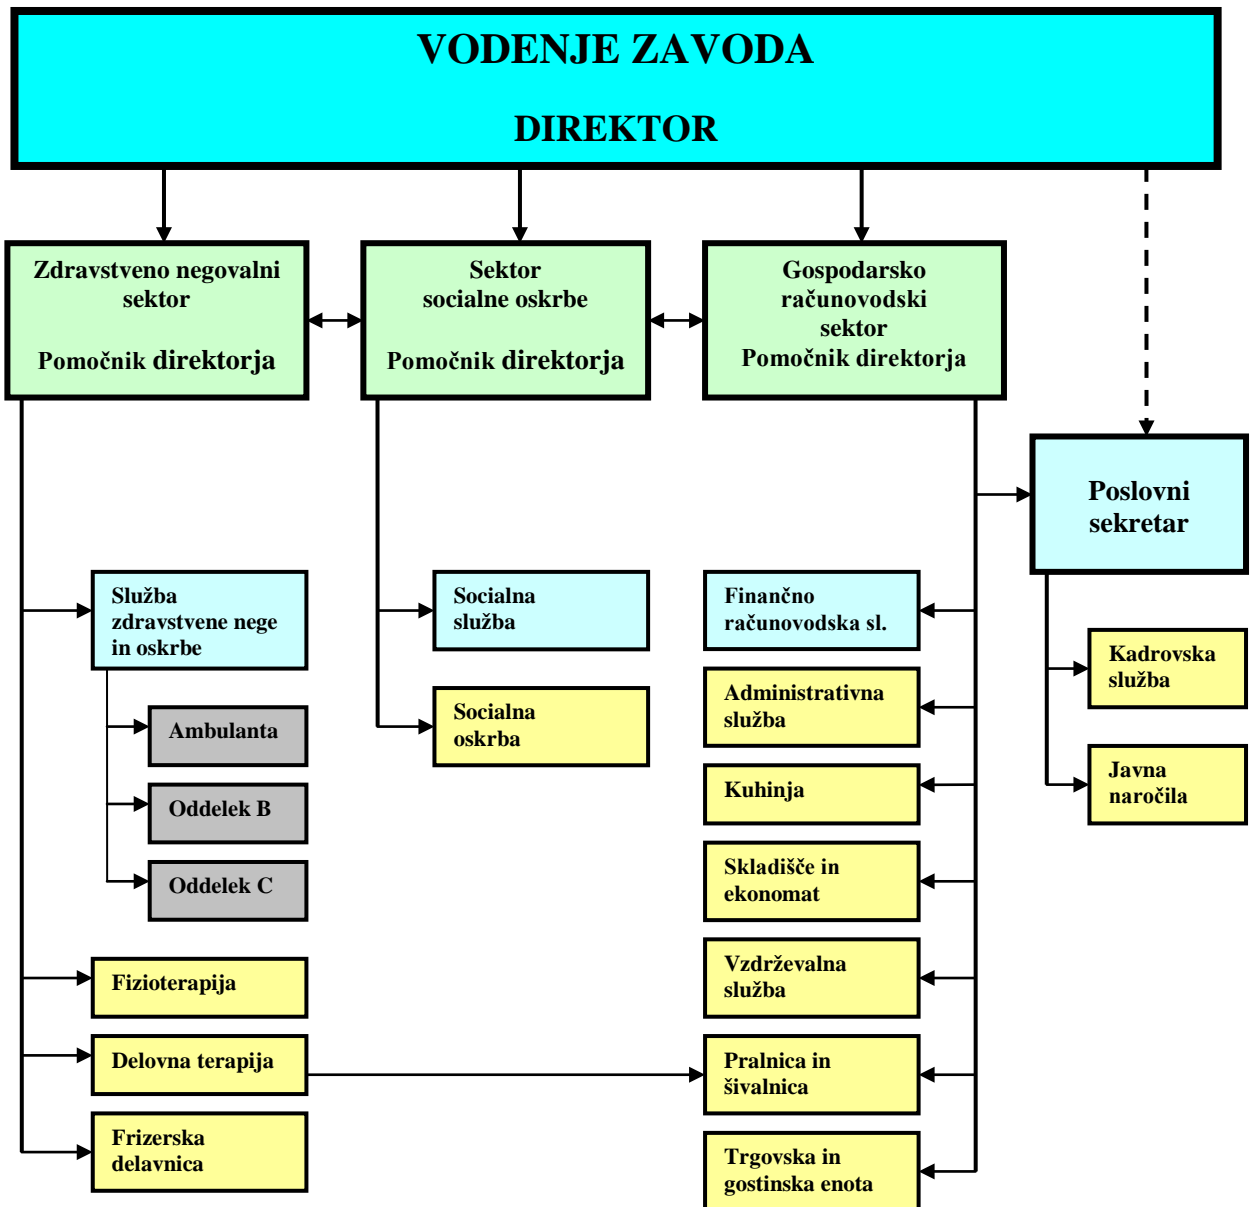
VODENJE ZAVODA

DIREKTOR

Zdravstveno negovalni sektor

Pomočnik direktorja

Sektor socialne oskrbe

Pomočnik direktorja

Gospodarsko računovodski sektor

Pomočnik direktorja

Poslovni sekretar

Služba zdravstvene nege in oskrbe

Ambulanta

Oddelek B

Oddelek C

Fizioterapija

Delovna terapija

Frizerska delavnica

Socialna služba

Socialna oskrba

Finančno računovodska sl.

Administrativna služba

Kuhinja

Skladišče in ekonomat

Vzdrževalna služba

Pralnica in šivalnica

Trgovska in gostinska enota

Kadrovska služba

Javna naročila